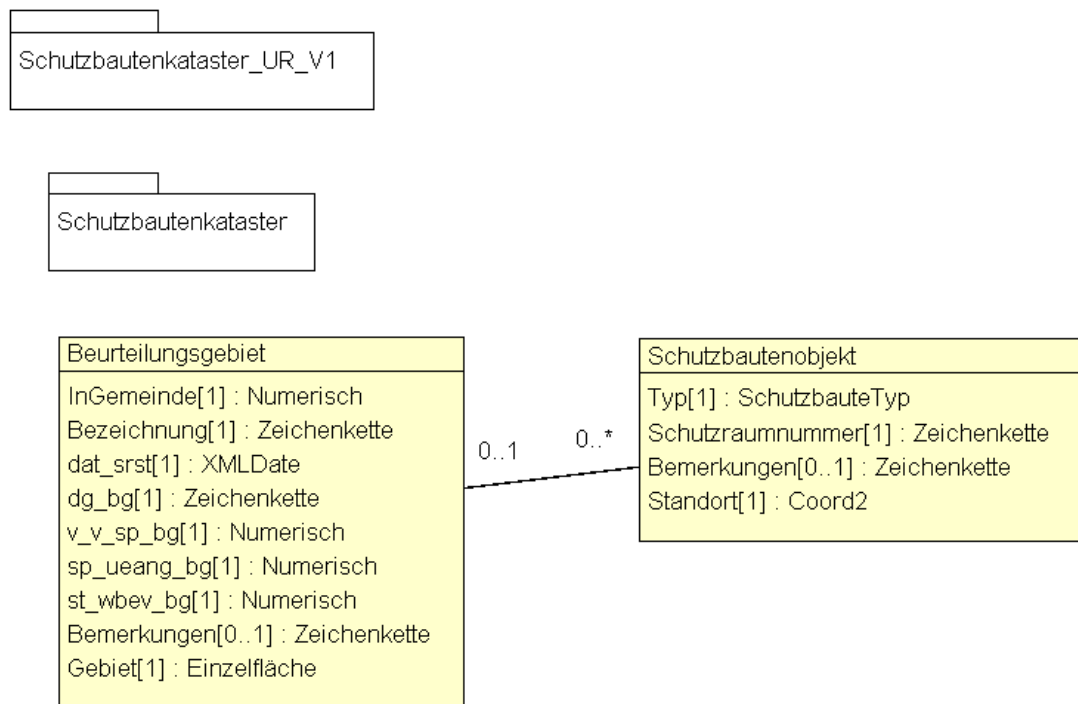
Schutzbautenkataster_UR_V1

Schutzbautenkataster

Beurteilungsgebiet
InGemeinde[1] : Numerisch
Bezeichnung[1] : Zeichenkette
dat_srst[1] : XMLDate
dg_bg[1] : Zeichenkette
v_v_sp_bg[1] : Numerisch
sp_ueang_bg[1] : Numerisch
st_wbev_bg[1] : Numerisch
Bemerkungen[0..1] : Zeichenkette
Gebiet[1] : Einzelfläche

0..1

0..*

Schutzbautenobjekt
Typ[1] : SchutzbauteTyp
Schutzraumnummer[1] : Zeichenkette
Bemerkungen[0..1] : Zeichenkette
Standort[1] : Coord2